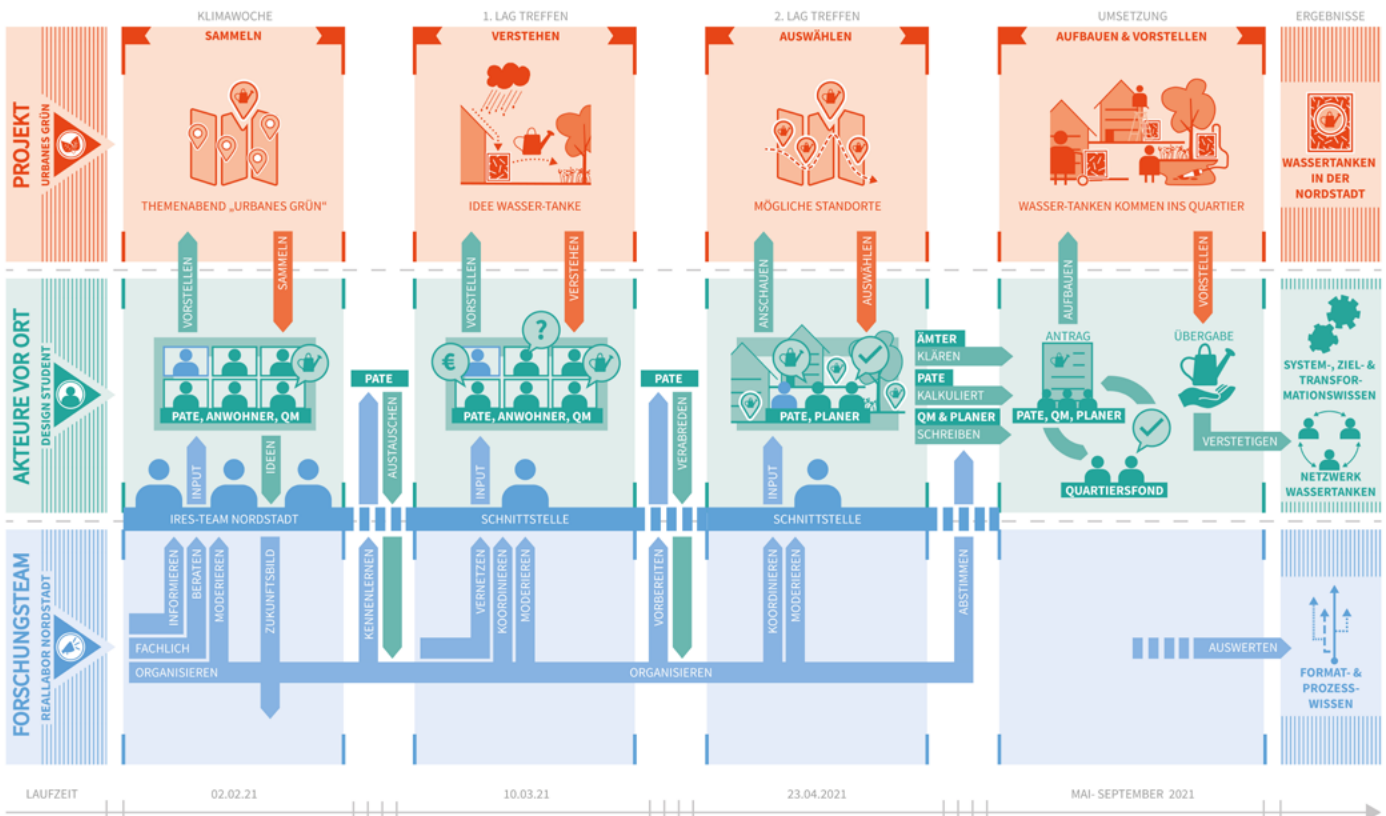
KLIMAWOCHE

1. LAG TREFFEN

2. LAG TREFFEN

UMSETZUNG

ERGEBNISSE

PROJEKT
URBANES GRÜN

SAMMELN

THEMENABEND „URBANES GRÜN"

VERSTEHEN

IDEE WASSER-TANKE

AUSWÄHLEN

MÖGLICHE STANDORTE

AUFBAUEN & VORSTELLEN

WASSER-TANKEN KOMMEN INS QUARTIER

WASSERTANKEN IN DER NORDSTADT

AKTEURE VOR ORT
DESIGN STUDENT

VORSTELLEN

SAMMELN

PATE, ANWOHNER, QM

IDEEN

INPUT

PATE

AUSTAUSCHEN

VORSTELLEN

VERSTEHEN

€

?

PATE, ANWOHNER, QM

INPUT

PATE

VERABREDEN

ANSCHAUEN

AUSWÄHLEN

PATE, PLANER

INPUT

ÄMTER
KLÄREN

PATE
KALKULIERT

QM & PLANER
SCHREIBEN

AUFBAUEN

ANTRAG

PATE, QM, PLANER

QUARTIERSFOND

VORSTELLEN

ÜBERGABE

VERSTETIGEN

SYSTEM-, ZIEL- & TRANSFORMATIONSWISSEN

NETZWERK WASSERTANKEN

IRES-TEAM NORDSTADT

SCHNITTSTELLE

SCHNITTSTELLE

FORSCHUNGSTEAM
REALLABOR NORDSTADT

INFORMIEREN

BERATEN

MODERIEREN

ZUKUNFTSBILD

FACHLICH

ORGANISIEREN

KENNENLERNEN

VERNETZEN

KOORDINIEREN

MODERIEREN

VORBEREITEN

ORGANISIEREN

KOORDINIEREN

MODERIEREN

ABSTIMMEN

AUSWERTEN

FORMAT- & PROZESS-WISSEN

LAUFZEIT

02.02.21

10.03.21

23.04.2021

MAI- SEPTEMBER 2021